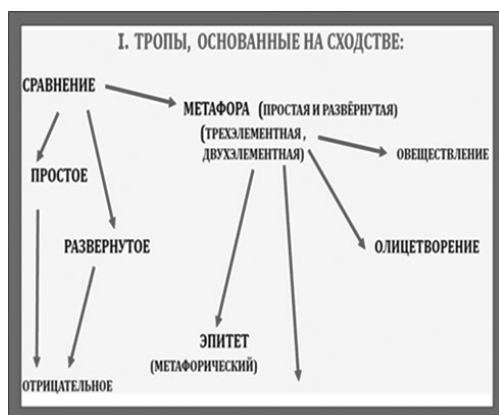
I. ТРОПЫ, ОСНОВАННЫЕ НА СХОДСТВЕ:

СРАВНЕНИЕ

МЕТАФОРА (ПРОСТАЯ И РАЗВЁРНУТАЯ)
(ТРЕХЭЛЕМЕНТНАЯ, ДВУХЭЛЕМЕНТНАЯ)

ОВЕЩЕСТВЛЕНИЕ

ПРОСТОЕ

РАЗВЕРНУТОЕ

ОЛИЦЕТВОРЕНИЕ

ЭПИТЕТ
(МЕТАФОРИЧЕСКИЙ)

ОТРИЦАТЕЛЬНОЕ